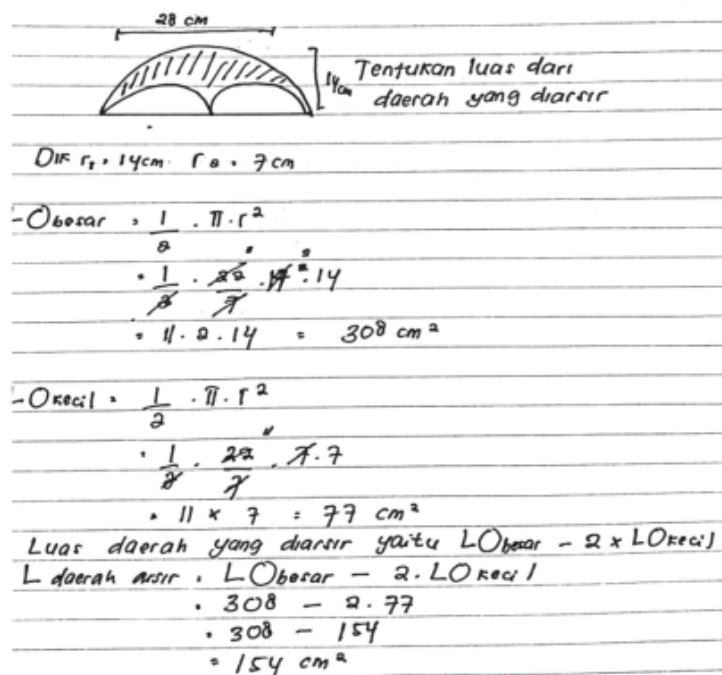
28 cm

14 cm

Tentukan luas dari daerah yang diarsir

Dik $r_1 = 14$ cm $r_2 = 7$ cm

- O besar $= \frac{1}{2} \cdot \pi \cdot r^2$
$= \frac{1}{2} \cdot \frac{22}{7} \cdot 14 \cdot 14$
$= 11 \cdot 2 \cdot 14 = 308$ cm$^2$

- O kecil $= \frac{1}{2} \cdot \pi \cdot r^2$
$= \frac{1}{2} \cdot \frac{22}{7} \cdot 7 \cdot 7$
$= 11 \times 7 = 77$ cm$^2$

Luas daerah yang diarsir yaitu L O besar $- 2 \times$ L O kecil
L daerah arsir $=$ L O besar $- 2 \cdot$ L O kecil
$= 308 - 2 \cdot 77$
$= 308 - 154$
$= 154$ cm$^2$